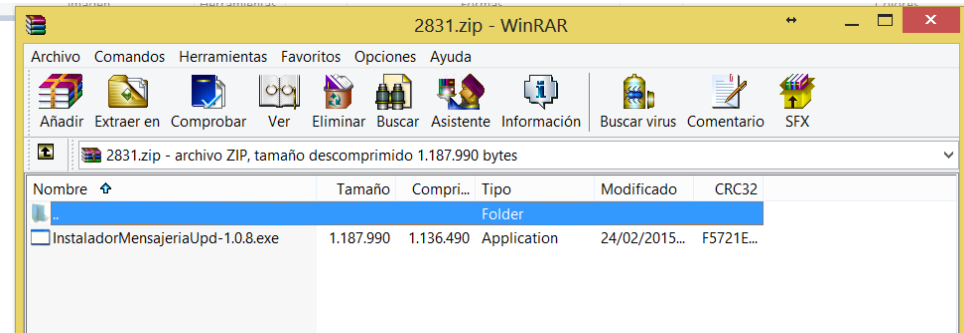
2831.zip - WinRAR

Archivo Comandos Herramientas Favoritos Opciones Ayuda

Añadir Extraer en Comprobar Ver Eliminar Buscar Asistente Información Buscar virus Comentario SFX

2831.zip - archivo ZIP, tamaño descomprimido 1.187.990 bytes

| Nombre | Tamaño | Compri... | Tipo | Modificado | CRC32 |
|---|---|---|---|---|---|
| .. | | | Folder | | |
| InstaladorMensajeriaUpd-1.0.8.exe | 1.187.990 | 1.136.490 | Application | 24/02/2015... | F5721E... |